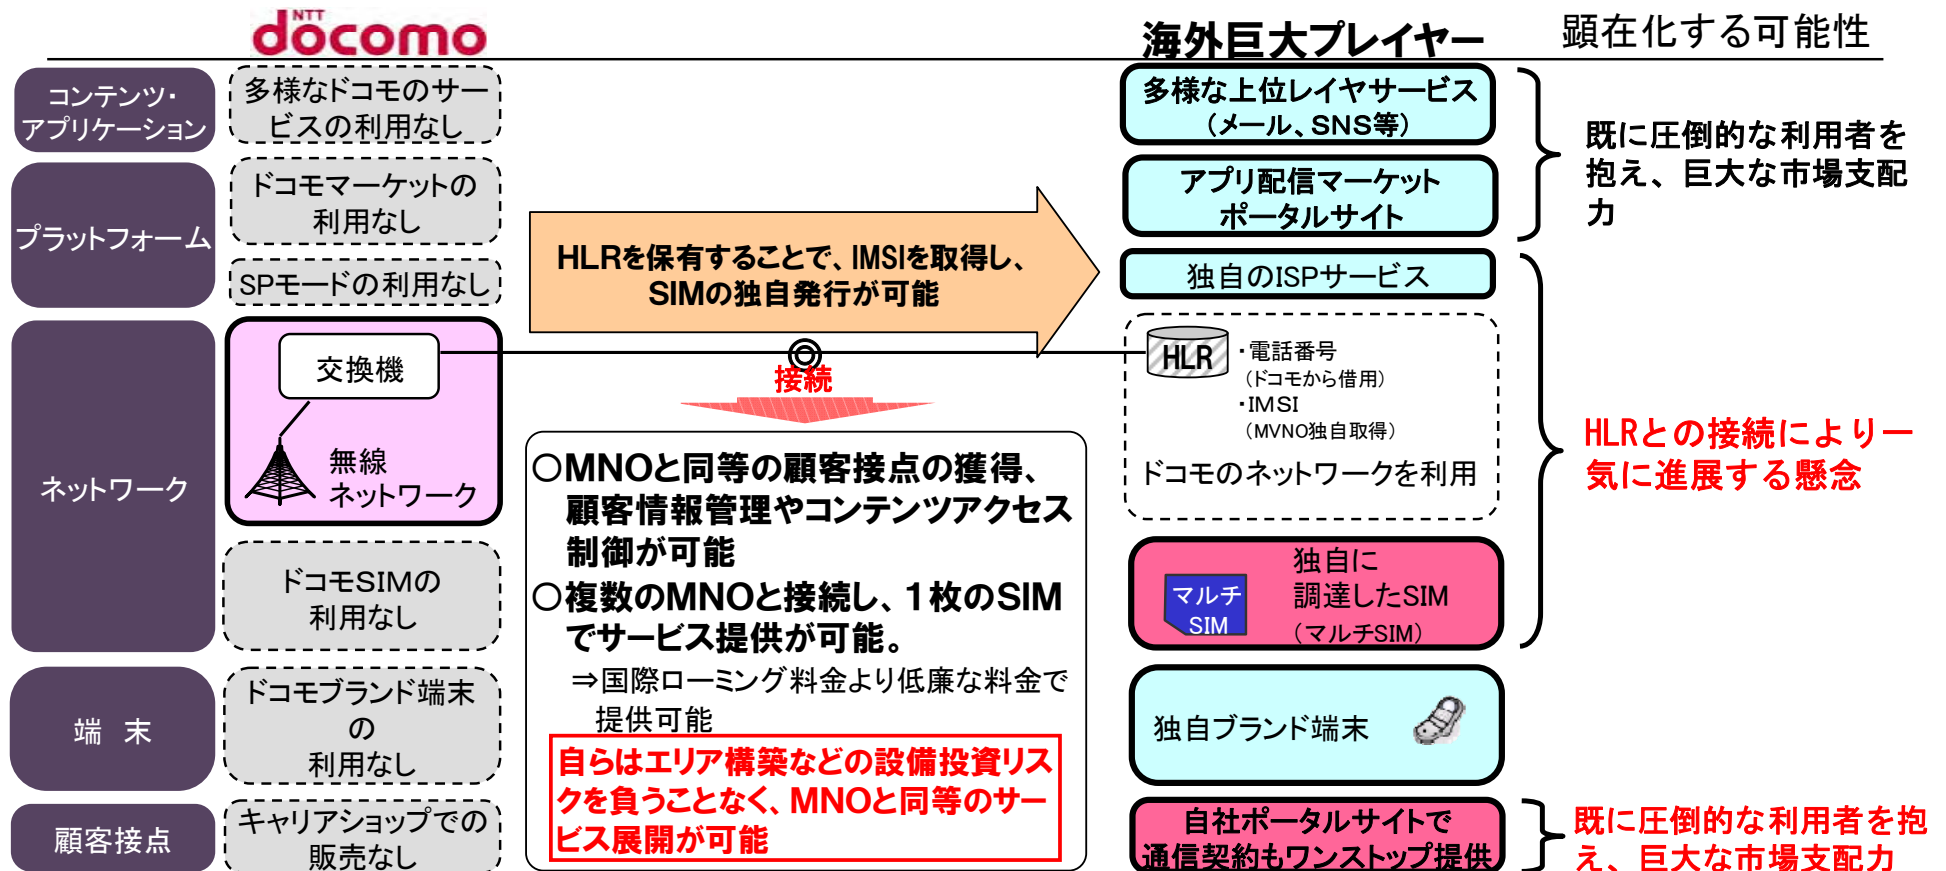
NTT docomo

海外巨大プレイヤー

顕在化する可能性

コンテンツ・アプリケーション

多様なドコモのサービスの利用なし

プラットフォーム

ドコモマーケットの利用なし

SPモードの利用なし

ネットワーク

交換機

無線ネットワーク

ドコモSIMの利用なし

端　末

ドコモブランド端末の利用なし

顧客接点

キャリアショップでの販売なし

HLRを保有することで、IMSIを取得し、SIMの独自発行が可能

接続

○MNOと同等の顧客接点の獲得、顧客情報管理やコンテンツアクセス制御が可能

○複数のMNOと接続し、1枚のSIMでサービス提供が可能。

⇒国際ローミング料金より低廉な料金で提供可能

自らはエリア構築などの設備投資リスクを負うことなく、MNOと同等のサービス展開が可能

多様な上位レイヤサービス（メール、SNS等）

アプリ配信マーケットポータルサイト

既に圧倒的な利用者を抱え、巨大な市場支配力

独自のISPサービス

HLR

・電話番号（ドコモから借用）
・IMSI（MVNO独自取得）

ドコモのネットワークを利用

マルチSIM

独自に調達したSIM（マルチSIM）

HLRとの接続により一気に進展する懸念

独自ブランド端末

自社ポータルサイトで通信契約もワンストップ提供

既に圧倒的な利用者を抱え、巨大な市場支配力